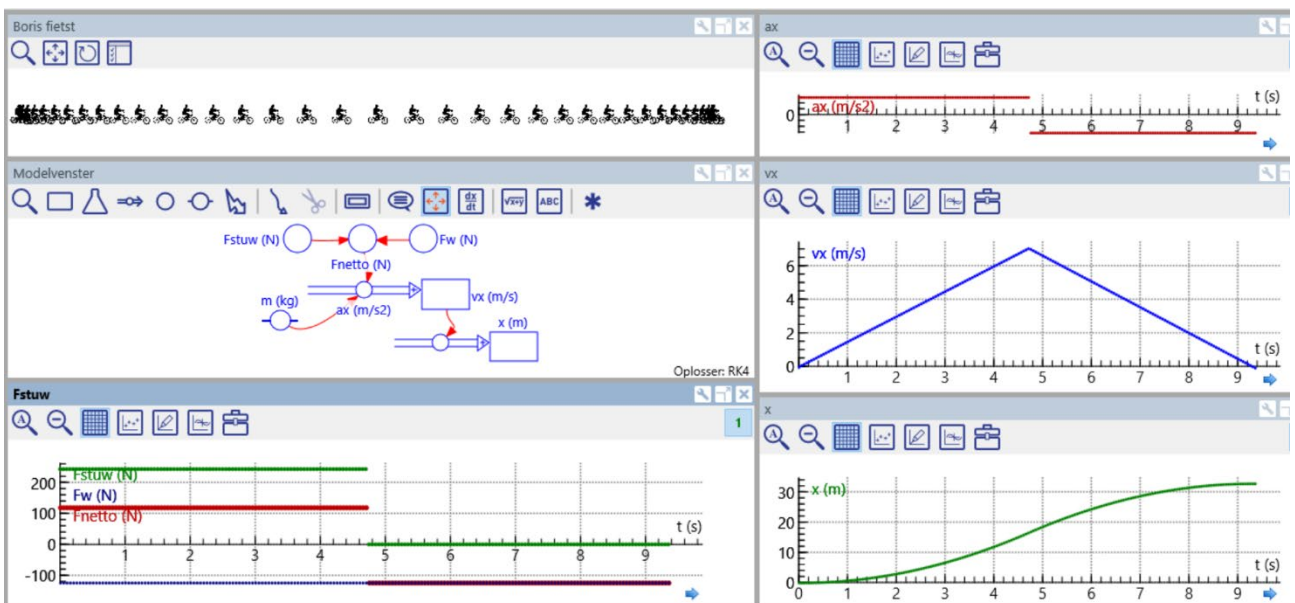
Boris fietst

Modelvenster

Fstuw (N)
Fw (N)
Fnetto (N)
m (kg)
vx (m/s)
ax (m/s2)
x (m)

Oplosser: RK4

Fstuw

1

Fstuw (N)
Fw (N)
Fnetto (N)
200
100
0
-100
t (s)
1 2 3 4 5 6 7 8 9

ax

ax (m/s2)
0
t (s)
1 2 3 4 5 6 7 8 9

vx

vx (m/s)
6
4
2
0
t (s)
1 2 3 4 5 6 7 8 9

x

x (m)
30
20
10
0
t (s)
0 1 2 3 4 5 6 7 8 9